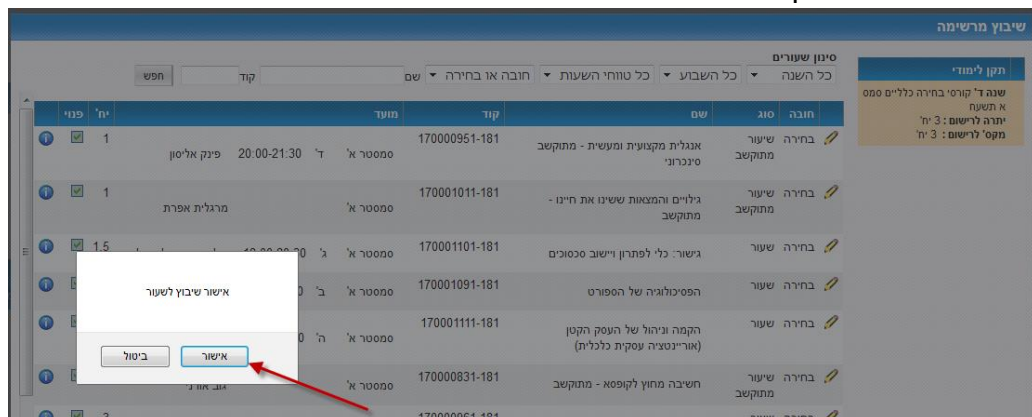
שיבוץ מרשימה

תקן לימודי
שנה ד' קורסי בחירה כלליים סמס א תשעח
יתרה לרישום : 3 יח'
מקס' לרישום : 3 יח'

סינון שעורים
כל השנה | כל השבוע | כל טווחי השעות | חובה או בחירה | שם | קוד | חפש

| חובה | סוג | שם | קוד | מועד | יח' | פנוי |
|---|---|---|---|---|---|---|
| בחירה | שיעור מתוקשב | אנגלית מקצועית ומעשית - מתוקשב סינכרוני | 170000951-181 | סמסטר א' ד' 20:00-21:30 פינק אליסון | 1 | |
| בחירה | שיעור מתוקשב | גילויים והמצאות ששינו את חיינו - מתוקשב | 170001011-181 | סמסטר א' מרגלית אפרת | 1 | |
| בחירה | שיעור | גישור: כלי לפתרון ויישוב סכסוכים | 170001101-181 | סמסטר א' ג' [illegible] | 1.5 | |
| בחירה | שיעור | הפסיכולוגיה של הספורט | 170001091-181 | סמסטר א' ב' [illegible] | | |
| בחירה | שיעור | הקמה וניהול של העסק הקטן (אוריינטציה עסקית כלכלית) | 170001111-181 | סמסטר א' ה' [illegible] | | |
| בחירה | שיעור מתוקשב | חשיבה מחוץ לקופסא - מתוקשב | 170000831-181 | סמסטר א' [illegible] | | |

אישור שיבוץ לשעור
אישור | ביטול